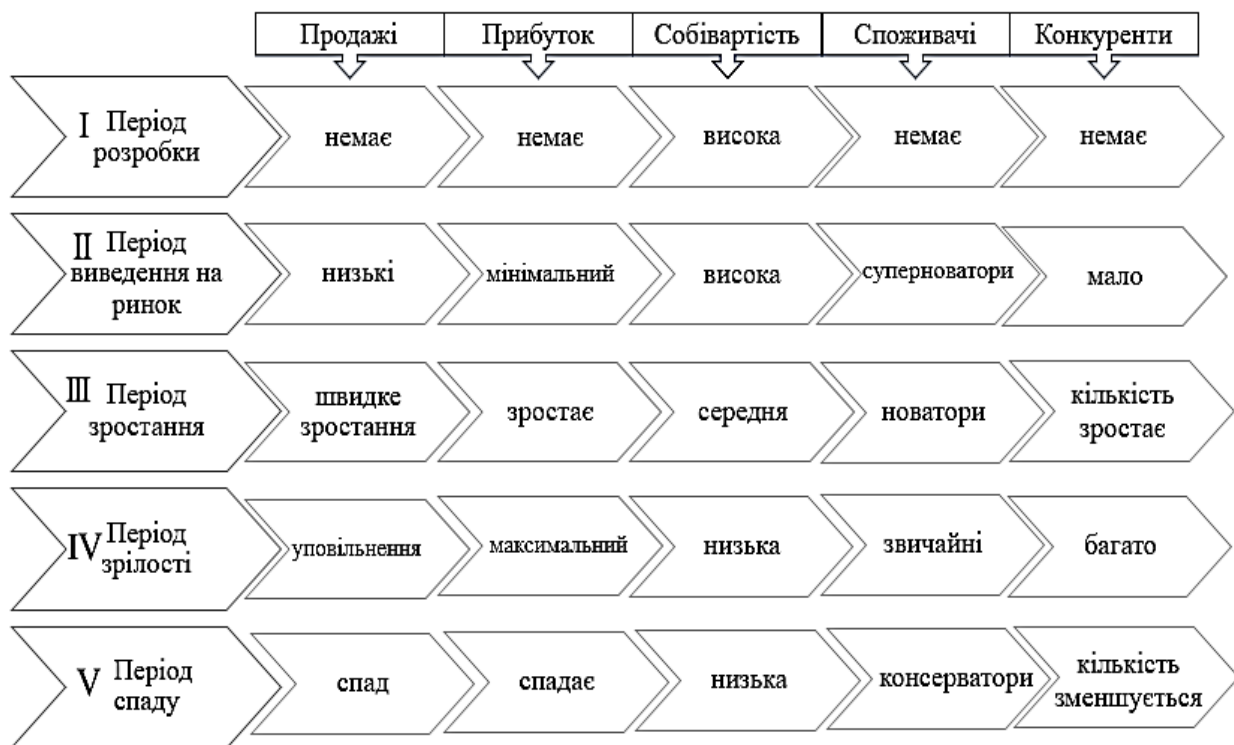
| | Продажі | Прибуток | Собівартість | Споживачі | Конкуренти |
|---|---|---|---|---|---|
| I Період розробки | немає | немає | висока | немає | немає |
| II Період виведення на ринок | низькі | мінімальний | висока | суперноватори | мало |
| III Період зростання | швидке зростання | зростає | середня | новатори | кількість зростає |
| IV Період зрілості | уповільнення | максимальний | низька | звичайні | багато |
| V Період спаду | спад | спадає | низька | консерватори | кількість зменшується |